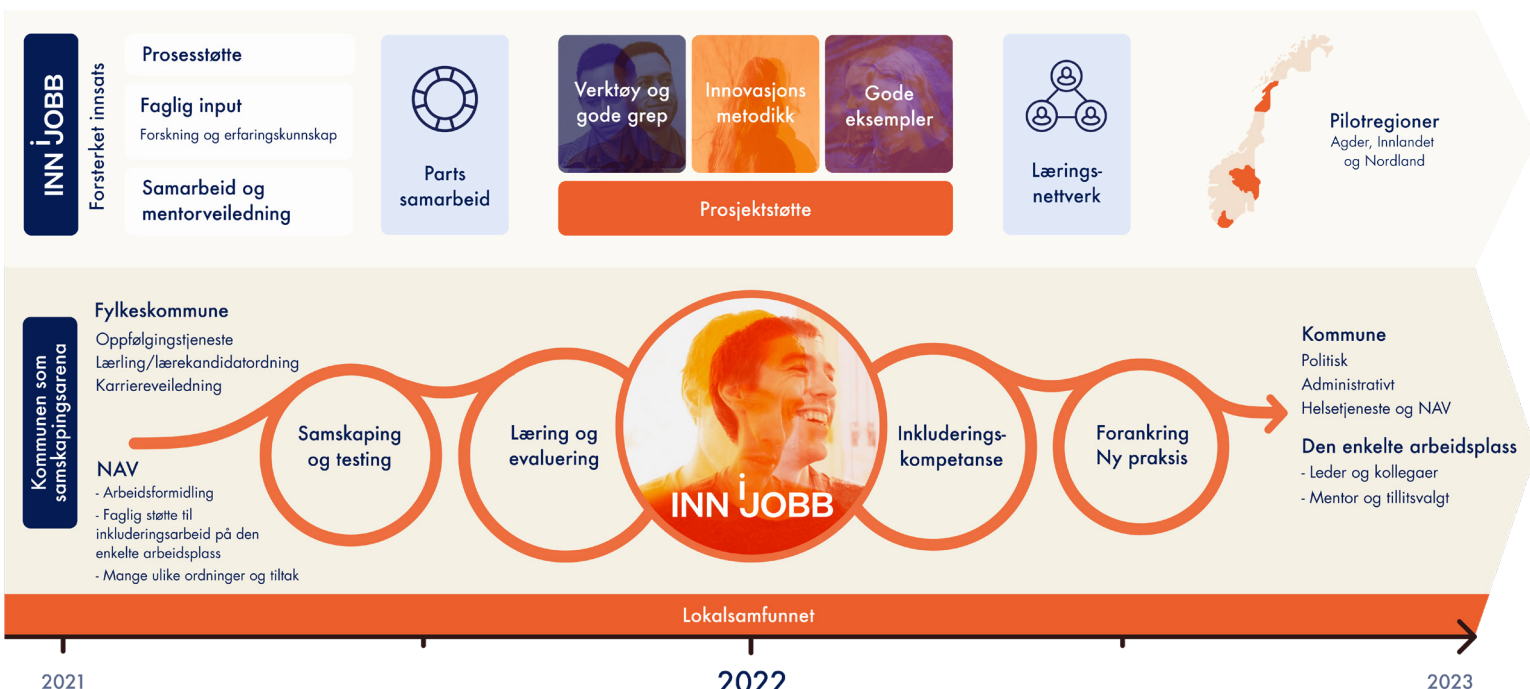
INN i JOBB

Forsterket innsats

Prosesstøtte

Faglig input
Forskning og erfaringskunnskap

Samarbeid og mentorveiledning

Parts samarbeid

Verktøy og gode grep

Innovasjons metodikk

Gode eksempler

Prosjektstøtte

Lærings-nettverk

Pilotregioner
Agder, Innlandet og Nordland

Kommunen som samskapingsarena

Fylkeskommune
Oppfølgingstjeneste
Lærling/lærekandidatordning
Karriereveiledning

NAV
- Arbeidsformidling
- Faglig støtte til inkluderingsarbeid på den enkelte arbeidsplass
- Mange ulike ordninger og tiltak

Samskaping og testing

Læring og evaluering

INN i JOBB

Inkluderings-kompetanse

Forankring Ny praksis

Kommune
Politisk
Administrativt
Helsetjeneste og NAV

Den enkelte arbeidsplass
- Leder og kollegaer
- Mentor og tillitsvalgt

Lokalsamfunnet

2021

2022

2023